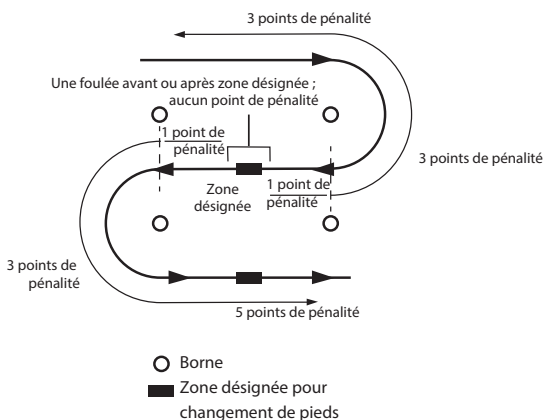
3 points de pénalité

Une foulée avant ou après zone désignée ; aucun point de pénalité

1 point de pénalité

3 points de pénalité

Zone désignée

1 point de pénalité

3 points de pénalité

5 points de pénalité

Borne

Zone désignée pour changement de pieds